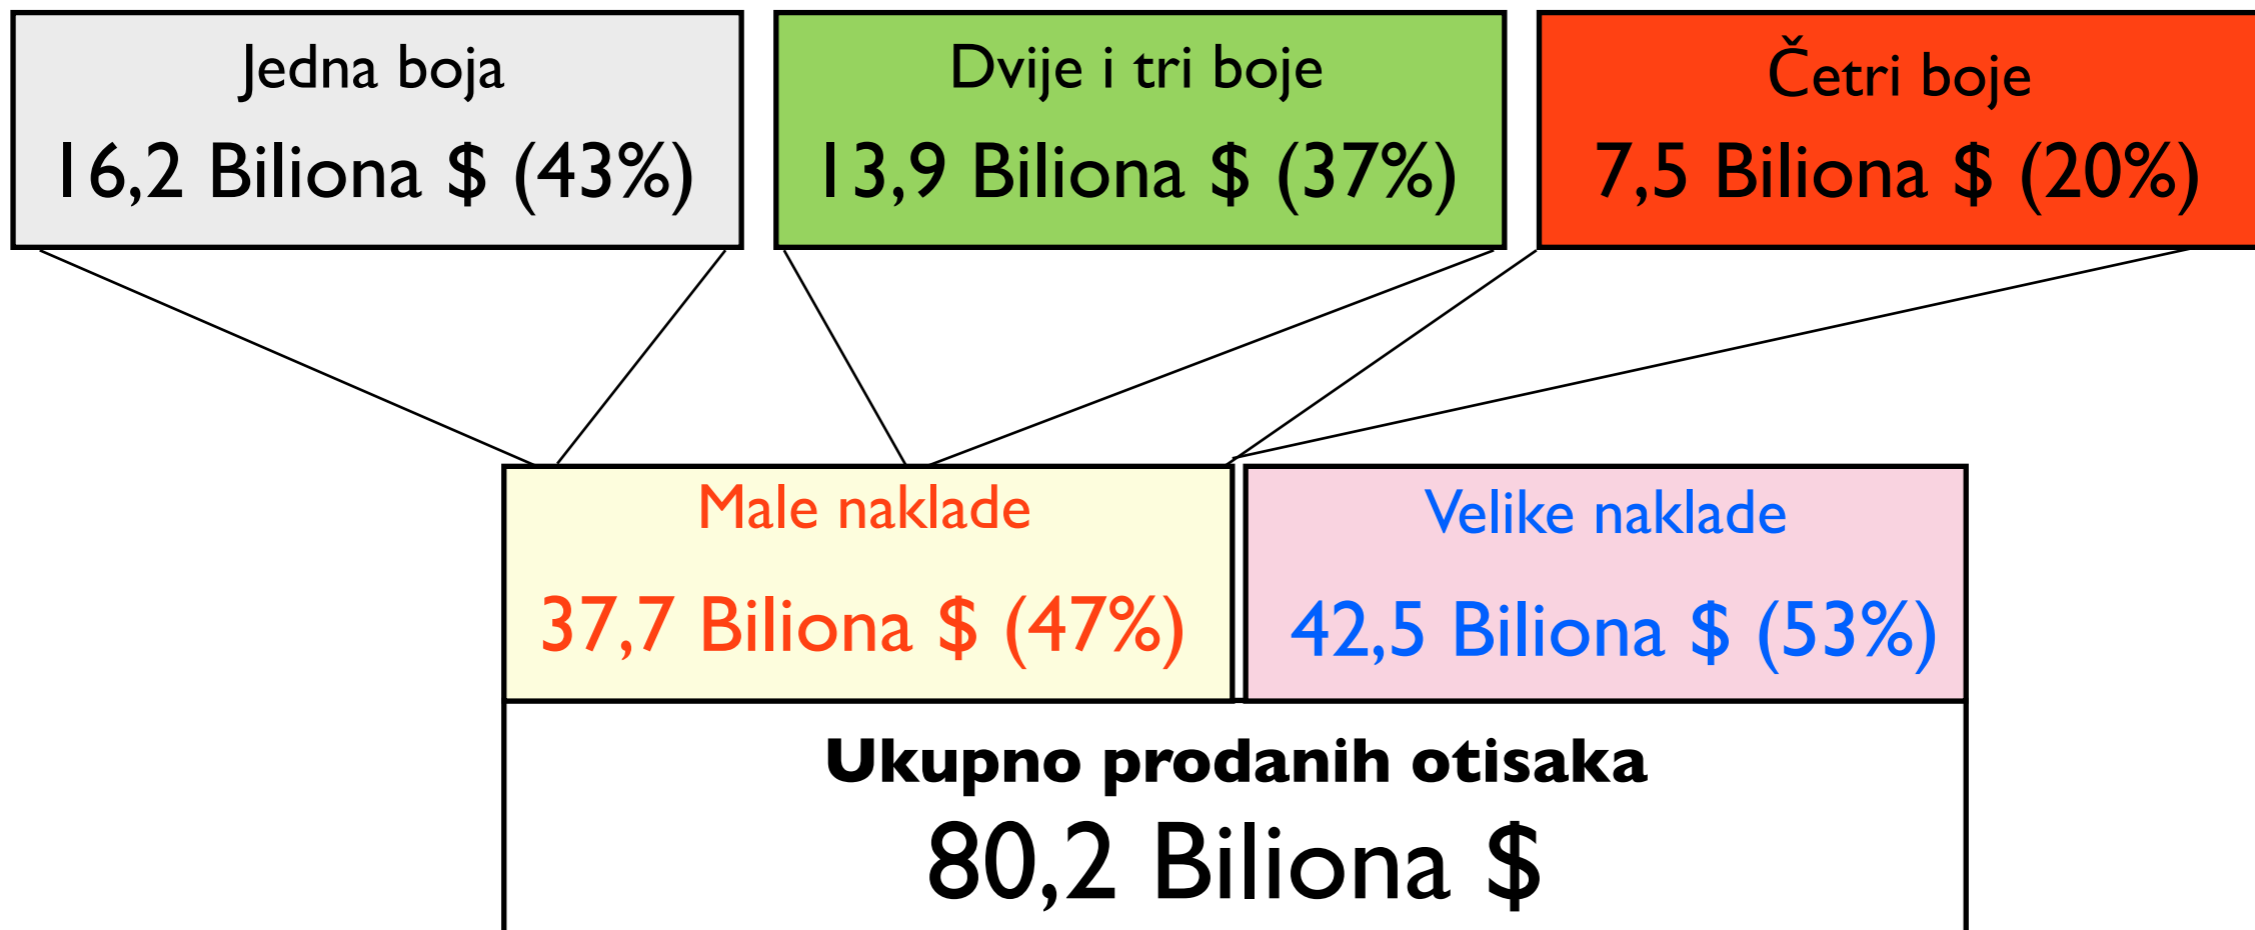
Jedna boja
16,2 Biliona \$ (43%)

Dvije i tri boje
13,9 Biliona \$ (37%)

Četri boje
7,5 Biliona \$ (20%)

Male naklade
37,7 Biliona \$ (47%)

Velike naklade
42,5 Biliona \$ (53%)

Ukupno prodanih otisaka
80,2 Biliona \$